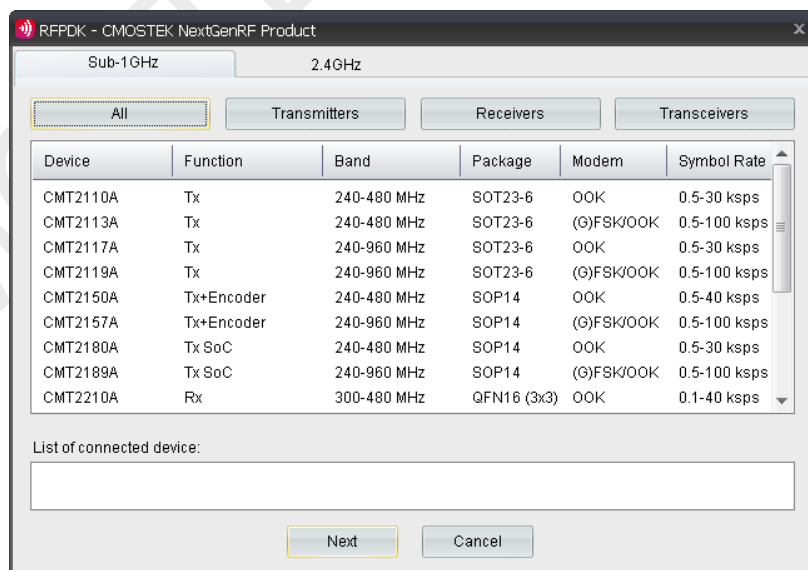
RFPDK - CMOSTEK NextGenRF Product

Sub-1GHz

2.4GHz

All

Transmitters

Receivers

Transceivers

| Device | Function | Band | Package | Modem | Symbol Rate |
|---|---|---|---|---|---|
| CMT2110A | Tx | 240-480 MHz | SOT23-6 | OOK | 0.5-30 ksps |
| CMT2113A | Tx | 240-480 MHz | SOT23-6 | (G)FSK/OOK | 0.5-100 ksps |
| CMT2117A | Tx | 240-960 MHz | SOT23-6 | OOK | 0.5-30 ksps |
| CMT2119A | Tx | 240-960 MHz | SOT23-6 | (G)FSK/OOK | 0.5-100 ksps |
| CMT2150A | Tx+Encoder | 240-480 MHz | SOP14 | OOK | 0.5-40 ksps |
| CMT2157A | Tx+Encoder | 240-960 MHz | SOP14 | (G)FSK/OOK | 0.5-100 ksps |
| CMT2180A | Tx SoC | 240-480 MHz | SOP14 | OOK | 0.5-30 ksps |
| CMT2189A | Tx SoC | 240-960 MHz | SOP14 | (G)FSK/OOK | 0.5-100 ksps |
| CMT2210A | Rx | 300-480 MHz | QFN16 (3x3) | OOK | 0.1-40 ksps |

List of connected device:

Next

Cancel